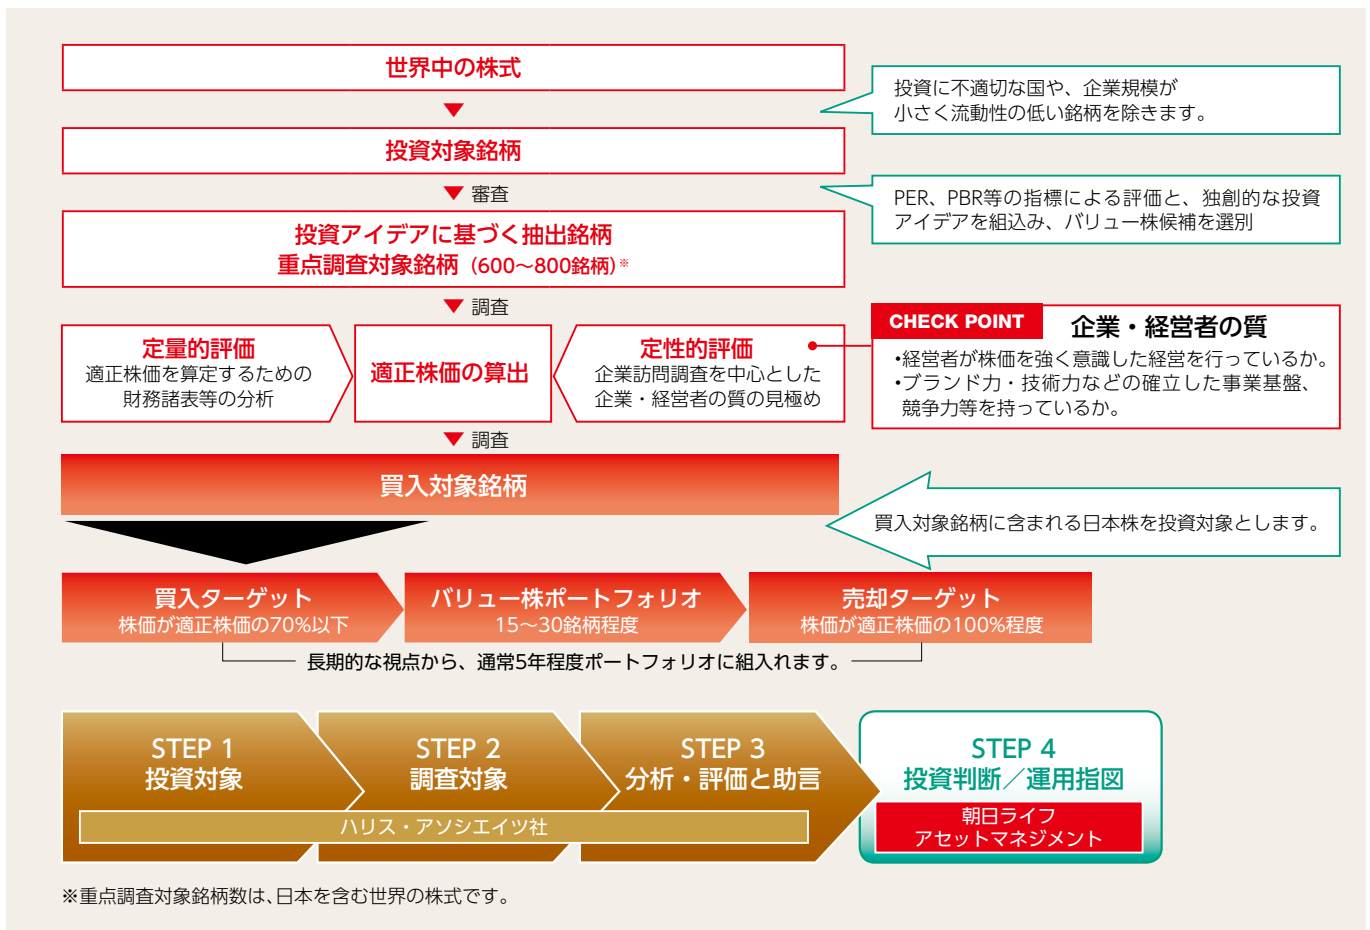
世界中の株式

投資に不適切な国や、企業規模が小さく流動性の低い銘柄を除きます。

投資対象銘柄

審査

PER、PBR等の指標による評価と、独創的な投資アイデアを組込み、バリュー株候補を選別

投資アイデアに基づく抽出銘柄
重点調査対象銘柄（600～800銘柄）※

調査

定量的評価
適正株価を算定するための財務諸表等の分析

適正株価の算出

定性的評価
企業訪問調査を中心とした企業・経営者の質の見極め

CHECK POINT 企業・経営者の質
•経営者が株価を強く意識した経営を行っているか。
•ブランド力・技術力などの確立した事業基盤、競争力等を持っているか。

調査

買入対象銘柄

買入対象銘柄に含まれる日本株を投資対象とします。

買入ターゲット
株価が適正株価の70%以下

バリュー株ポートフォリオ
15～30銘柄程度

売却ターゲット
株価が適正株価の100%程度

長期的な視点から、通常5年程度ポートフォリオに組入れます。

STEP 1
投資対象

STEP 2
調査対象

STEP 3
分析・評価と助言

ハリス・アソシエイツ社

STEP 4
投資判断／運用指図

朝日ライフ
アセットマネジメント

※重点調査対象銘柄数は、日本を含む世界の株式です。